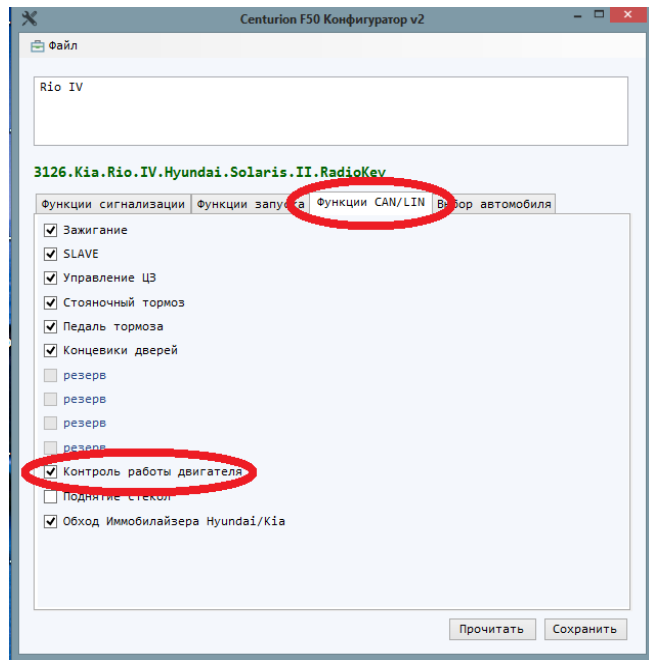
Centurion F50 Конфигуратор v2

Файл

Rio IV

3126.Kia.Rio.IV.Hyundai.Solaris.II.RadioKey

Функции сигнализации | Функции запуска | Функции CAN/LIN | Выбор автомобиля

Зажигание
SLAVE
Управление ЦЗ
Стояночный тормоз
Педаль тормоза
Концевики дверей
резерв
резерв
резерв
резерв
Контроль работы двигателя
Поднятие стекол
Обход Иммобилайзера Hyundai/Kia

Прочитать
Сохранить